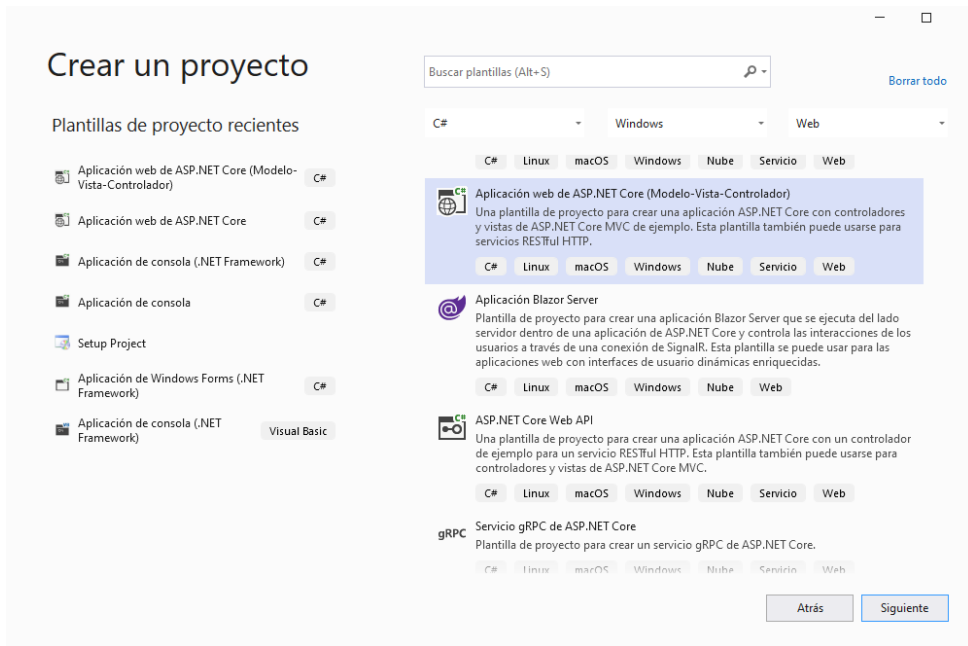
Crear un proyecto

Plantillas de proyecto recientes

Aplicación web de ASP.NET Core (Modelo-Vista-Controlador) C#

Aplicación web de ASP.NET Core C#

Aplicación de consola (.NET Framework) C#

Aplicación de consola C#

Setup Project

Aplicación de Windows Forms (.NET Framework) C#

Aplicación de consola (.NET Framework) Visual Basic

Buscar plantillas (Alt+S)

Borrar todo

C#
Windows
Web

C# Linux macOS Windows Nube Servicio Web

Aplicación web de ASP.NET Core (Modelo-Vista-Controlador)
Una plantilla de proyecto para crear una aplicación ASP.NET Core con controladores y vistas de ASP.NET Core MVC de ejemplo. Esta plantilla también puede usarse para servicios RESTful HTTP.
C# Linux macOS Windows Nube Servicio Web

Aplicación Blazor Server
Plantilla de proyecto para crear una aplicación Blazor Server que se ejecuta del lado servidor dentro de una aplicación de ASP.NET Core y controla las interacciones de los usuarios a través de una conexión de SignalR. Esta plantilla se puede usar para las aplicaciones web con interfaces de usuario dinámicas enriquecidas.
C# Linux macOS Windows Nube Web

ASP.NET Core Web API
Una plantilla de proyecto para crear una aplicación ASP.NET Core con un controlador de ejemplo para un servicio RESTful HTTP. Esta plantilla también puede usarse para controladores y vistas de ASP.NET Core MVC.
C# Linux macOS Windows Nube Servicio Web

gRPC
Servicio gRPC de ASP.NET Core
Plantilla de proyecto para crear un servicio gRPC de ASP.NET Core.
C# Linux macOS Windows Nube Servicio Web

Atrás
Siguiente